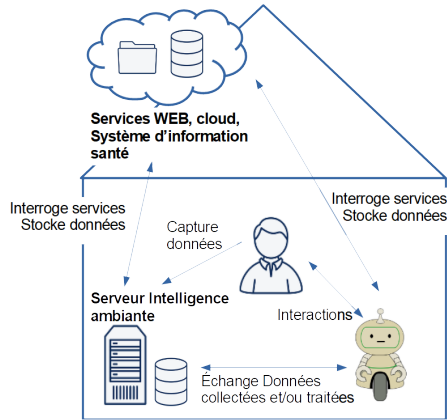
Services WEB, cloud, Système d'information santé

Interroge services
Stocke données

Interroge services
Stocke données

Capture données

Serveur Intelligence ambiante

Interactions

Échange Données collectées et/ou traitées